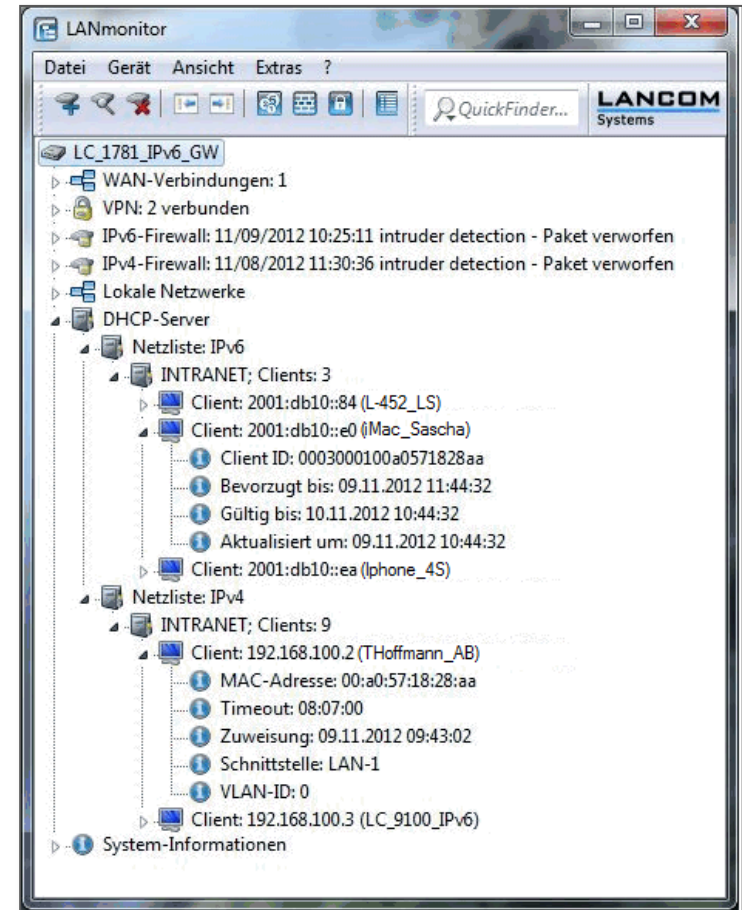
LANmonitor

Datei Gerät Ansicht Extras ?

QuickFinder...

LANCOM Systems

LC_1781_IPv6_GW
WAN-Verbindungen: 1
VPN: 2 verbunden
IPv6-Firewall: 11/09/2012 10:25:11 intruder detection - Paket verworfen
IPv4-Firewall: 11/08/2012 11:30:36 intruder detection - Paket verworfen
Lokale Netzwerke
DHCP-Server
Netzliste: IPv6
INTRANET; Clients: 3
Client: 2001:db10::84 (L-452_LS)
Client: 2001:db10::e0 (iMac_Sascha)
Client ID: 0003000100a0571828aa
Bevorzugt bis: 09.11.2012 11:44:32
Gültig bis: 10.11.2012 10:44:32
Aktualisiert um: 09.11.2012 10:44:32
Client: 2001:db10::ea (Iphone_4S)
Netzliste: IPv4
INTRANET; Clients: 9
Client: 192.168.100.2 (THoffmann_AB)
MAC-Adresse: 00:a0:57:18:28:aa
Timeout: 08:07:00
Zuweisung: 09.11.2012 09:43:02
Schnittstelle: LAN-1
VLAN-ID: 0
Client: 192.168.100.3 (LC_9100_IPv6)
System-Informationen